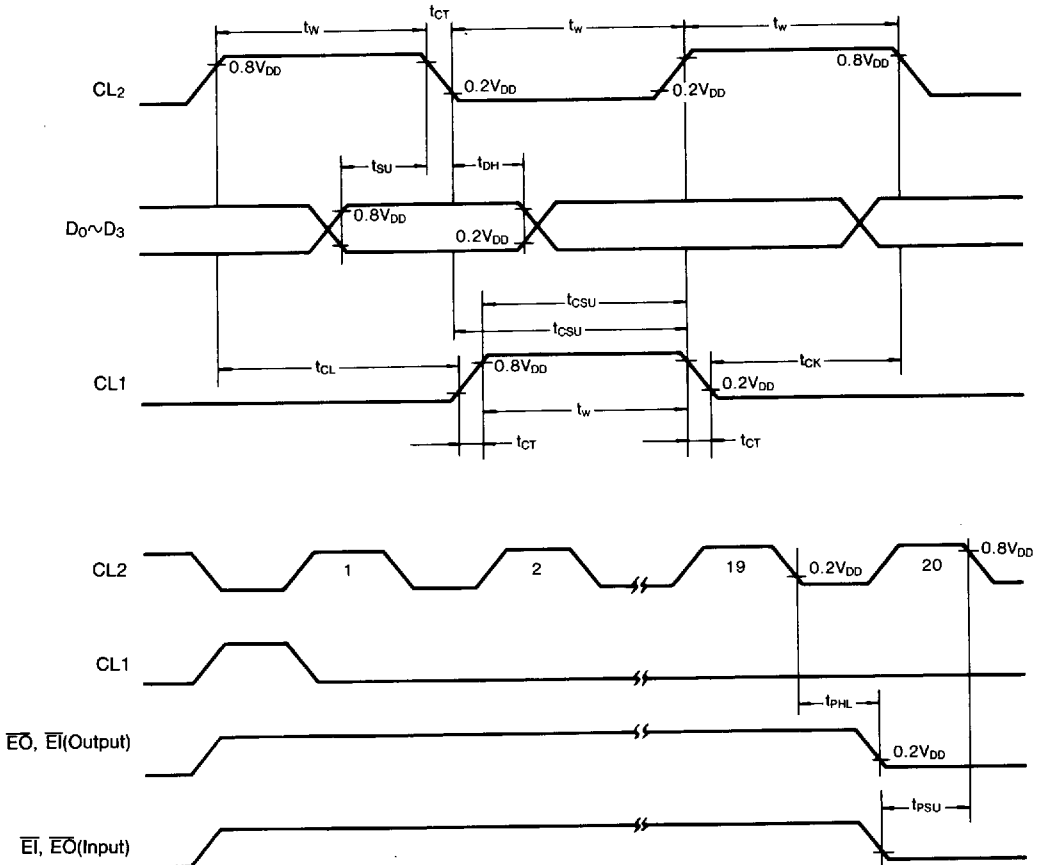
$t_{CT}$

$t_W$

$t_w$

$t_w$

$CL_2$

$0.8V_{DD}$

$0.2V_{DD}$

$0.2V_{DD}$

$0.8V_{DD}$

$t_{SU}$

$t_{DH}$

$D_0 \sim D_3$

$0.8V_{DD}$

$0.2V_{DD}$

$t_{CSU}$

$t_{CSU}$

CL1

$t_{CL}$

$0.8V_{DD}$

$t_{CK}$

$0.2V_{DD}$

$t_w$

$t_{CT}$

$t_{CT}$

CL2

1

2

19

$0.2V_{DD}$

20

$0.8V_{DD}$

CL1

$t_{PHL}$

$\overline{EO}$, $\overline{EI}$(Output)

$0.2V_{DD}$

$t_{PSU}$

$\overline{EI}$, $\overline{EO}$(Input)